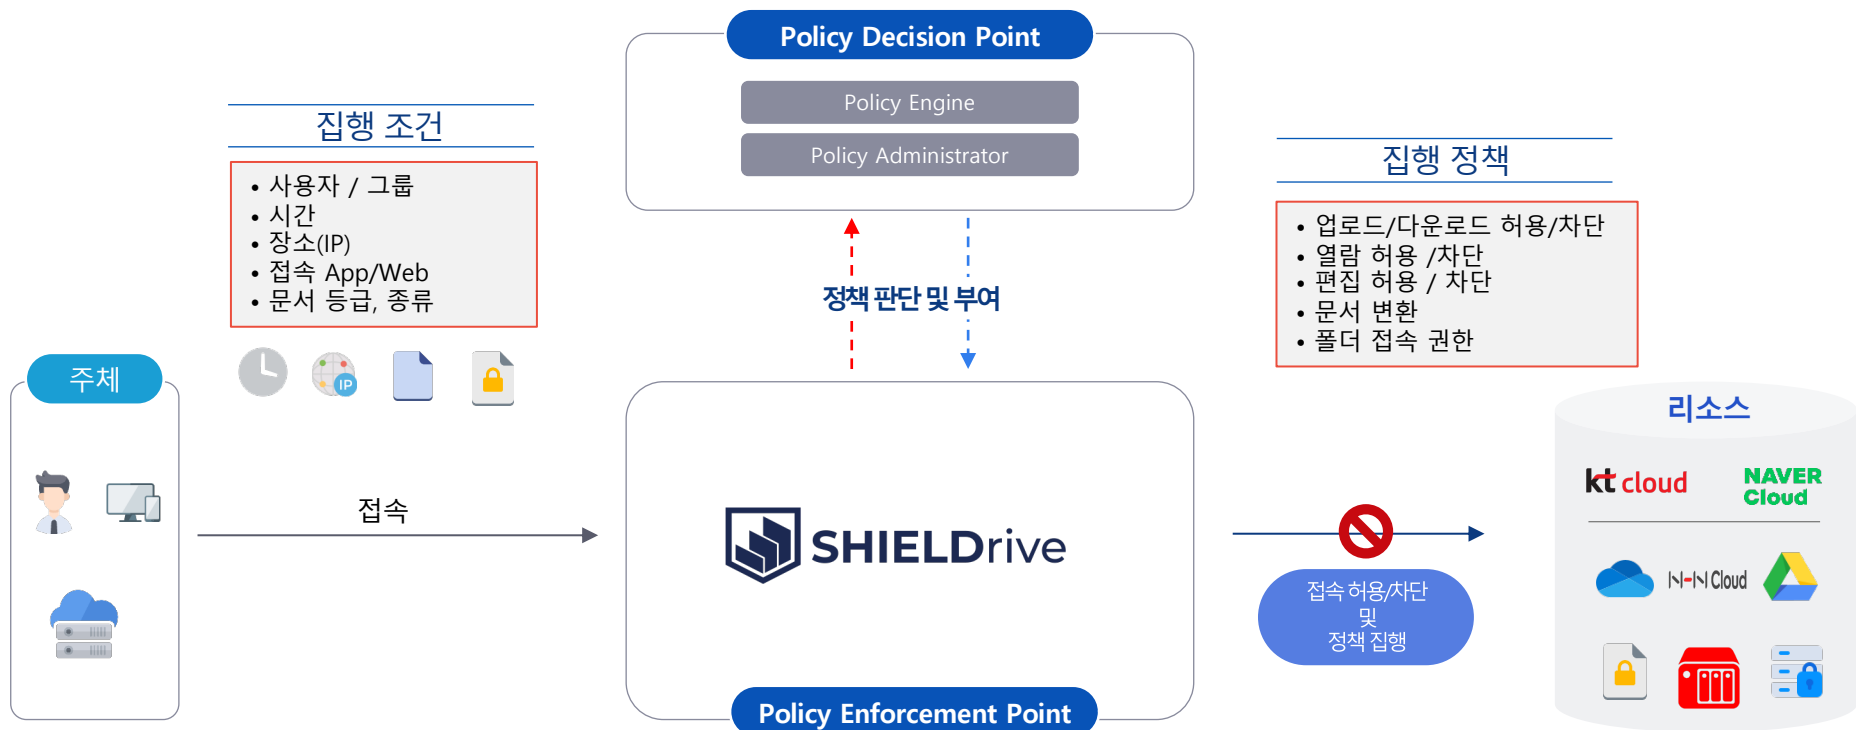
Policy Decision Point

Policy Engine

Policy Administrator

집행 조건

• 사용자 / 그룹
• 시간
• 장소(IP)
• 접속 App/Web
• 문서 등급, 종류

IP

집행 정책

• 업로드/다운로드 허용/차단
• 열람 허용 /차단
• 편집 허용 / 차단
• 문서 변환
• 폴더 접속 권한

정책 판단 및 부여

주체

접속

SHIELDrive

접속 허용/차단 및 정책 집행

리소스

kt cloud

NAVER Cloud

NHN Cloud

Policy Enforcement Point